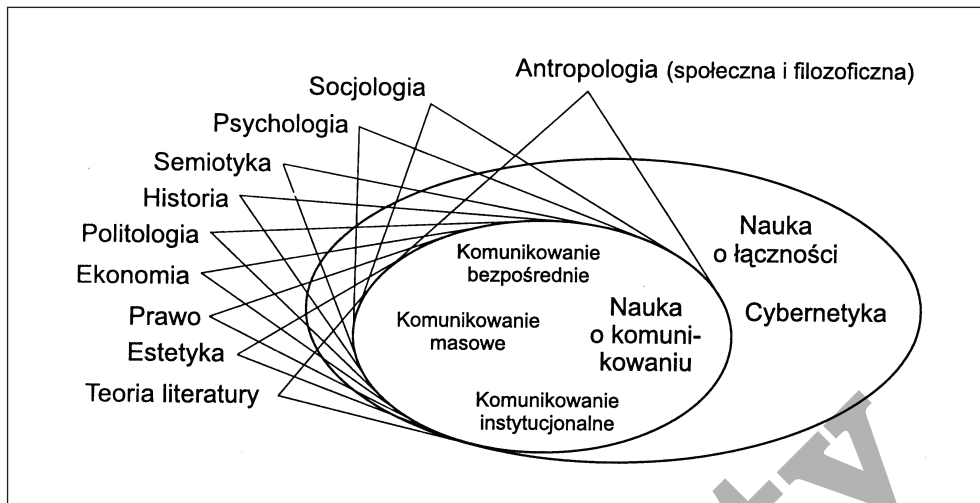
Socjologia

Antropologia (społeczna i filozoficzna)

Psychologia

Semiotyka

Historia

Politologia

Ekonomia

Prawo

Estetyka

Teoria literatury

Nauka o łączności

Cybernetyka

Komunikowanie bezpośrednie

Komunikowanie masowe

Nauka o komunikowaniu

Komunikowanie instytucjonalne